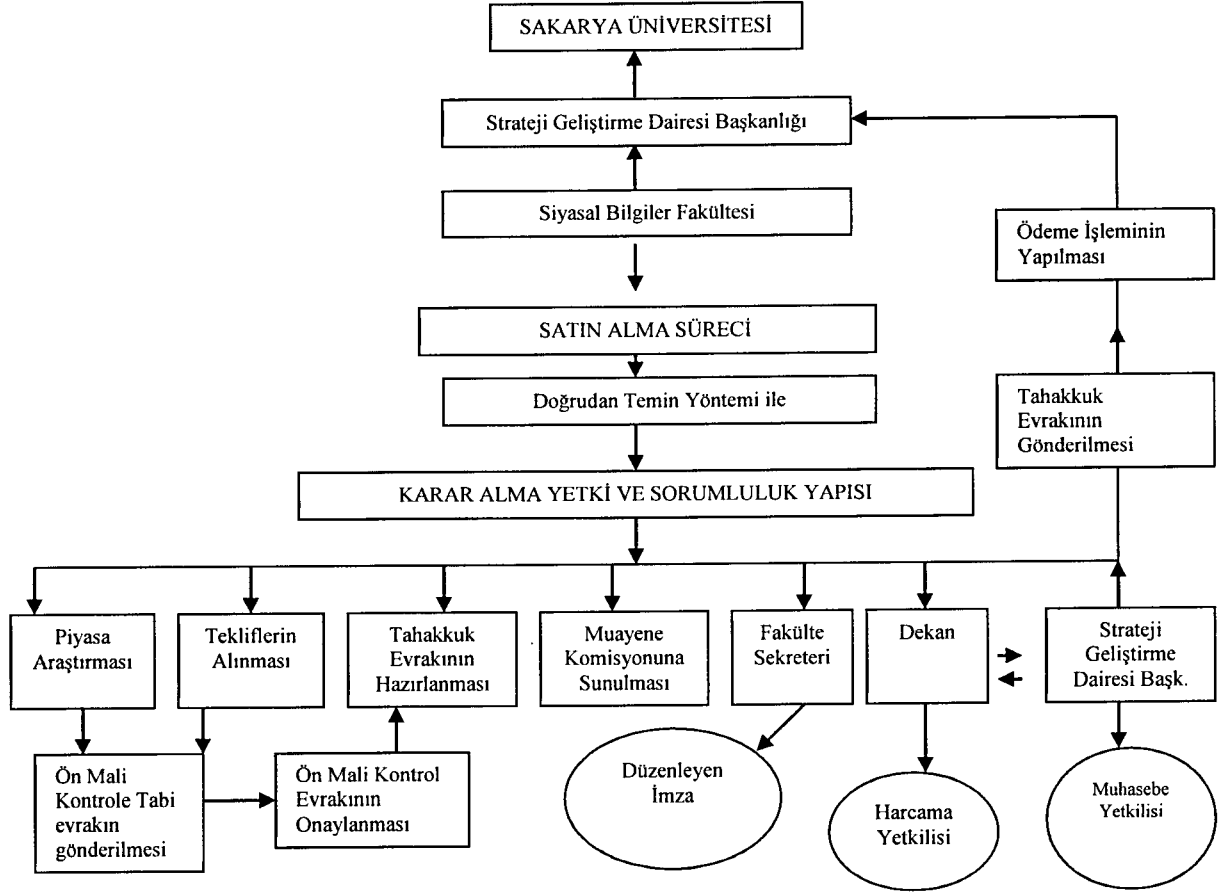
SAKARYA ÜNİVERSİTESİ

Strateji Geliştirme Dairesi Başkanlığı

Siyasal Bilgiler Fakültesi

Ödeme İşleminin Yapılması

SATIN ALMA SÜRECİ

Doğrudan Temin Yöntemi ile

Tahakkuk Evrakının Gönderilmesi

KARAR ALMA YETKİ VE SORUMLULUK YAPISI

Piyasa Araştırması

Tekliflerin Alınması

Tahakkuk Evrakının Hazırlanması

Muayene Komisyonuna Sunulması

Fakülte Sekreteri

Dekan

Strateji Geliştirme Dairesi Başk.

Ön Mali Kontrole Tabi evrakın gönderilmesi

Ön Mali Kontrol Evrakının Onaylanması

Düzenleyen İmza

Harcama Yetkilisi

Muhasebe Yetkilisi